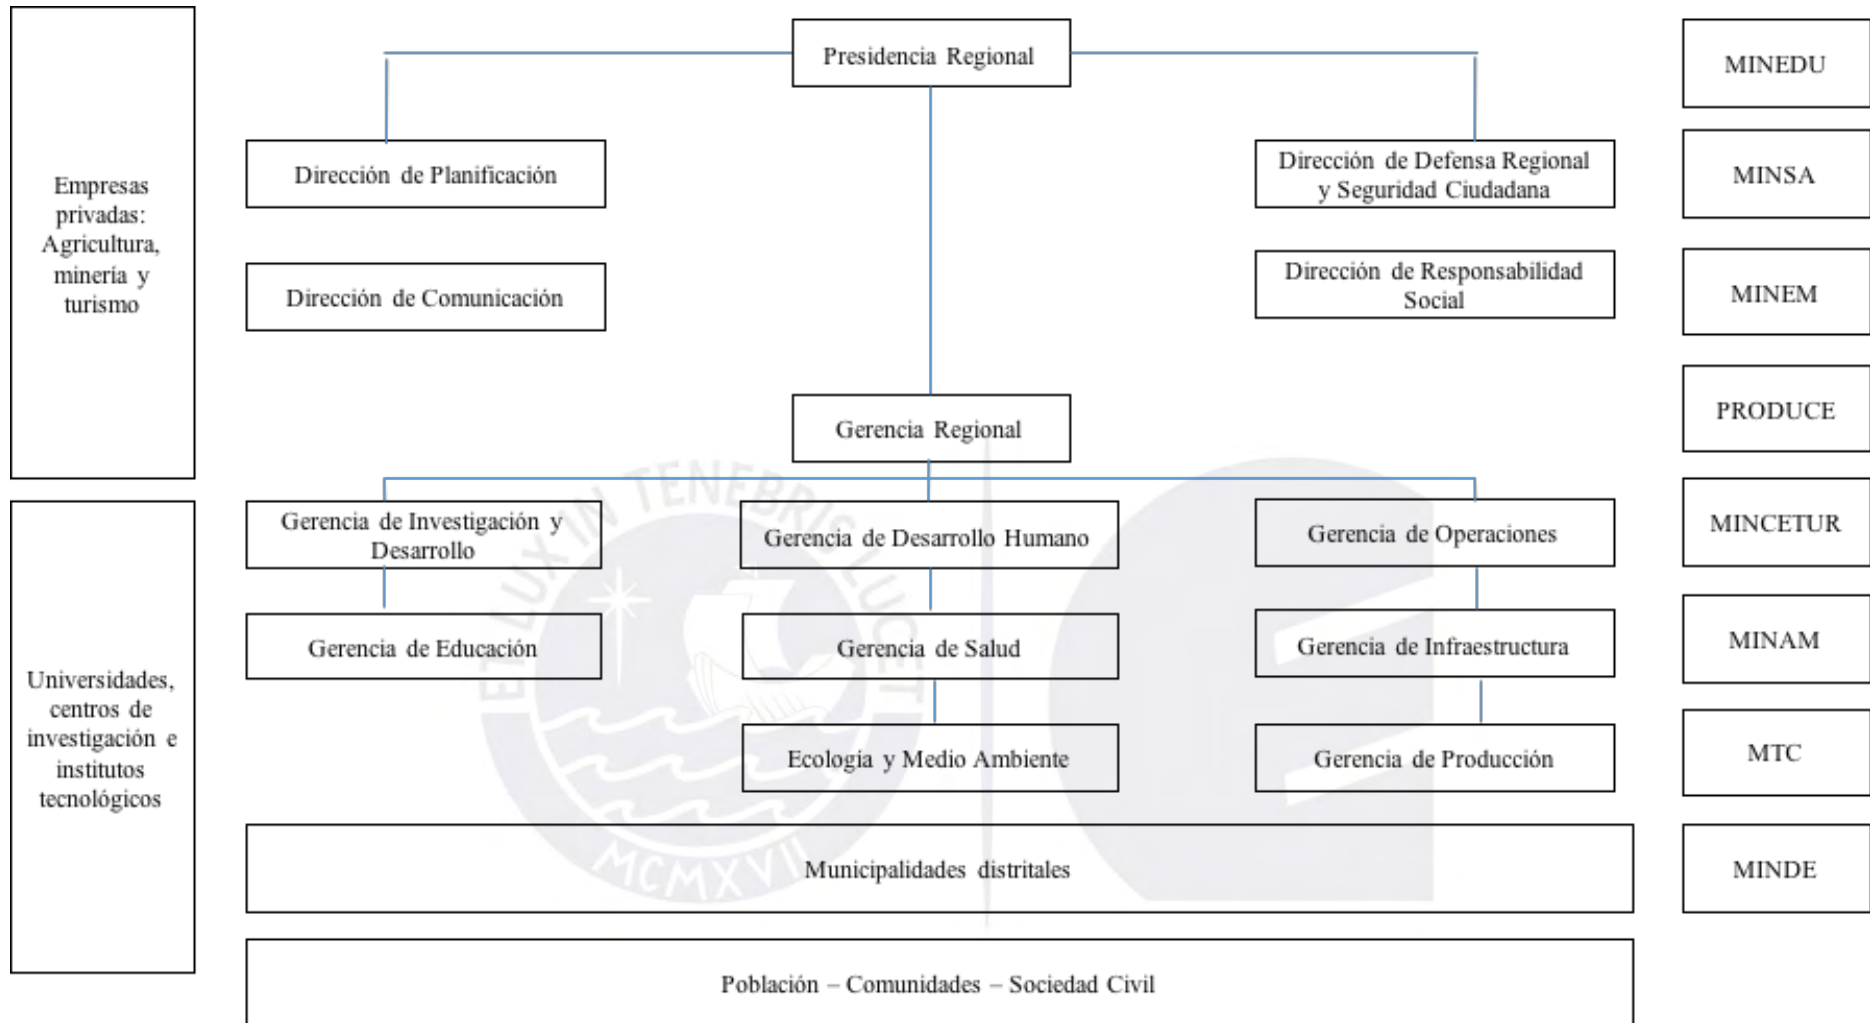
Empresas privadas: Agricultura, minería y turismo

Universidades, centros de investigación e institutos tecnológicos

Presidencia Regional

Dirección de Planificación

Dirección de Comunicación

Dirección de Defensa Regional y Seguridad Ciudadana

Dirección de Responsabilidad Social

Gerencia Regional

Gerencia de Investigación y Desarrollo

Gerencia de Desarrollo Humano

Gerencia de Operaciones

Gerencia de Educación

Gerencia de Salud

Gerencia de Infraestructura

Ecología y Medio Ambiente

Gerencia de Producción

Municipalidades distritales

Población – Comunidades – Sociedad Civil

MINEDU

MINSA

MINEM

PRODUCE

MINCETUR

MINAM

MTC

MINDE

ET LUX IN TENEBRIS LUCET

MCMXVII